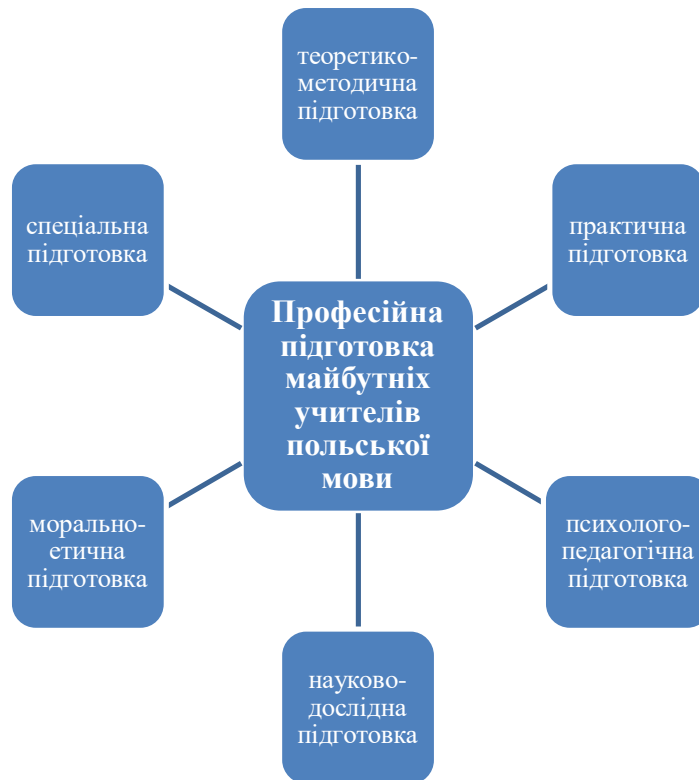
теоретико-методична підготовка

спеціальна підготовка

практична підготовка

Професійна підготовка майбутніх учителів польської мови

морально-етична підготовка

психолого-педагогічна підготовка

науково-дослідна підготовка